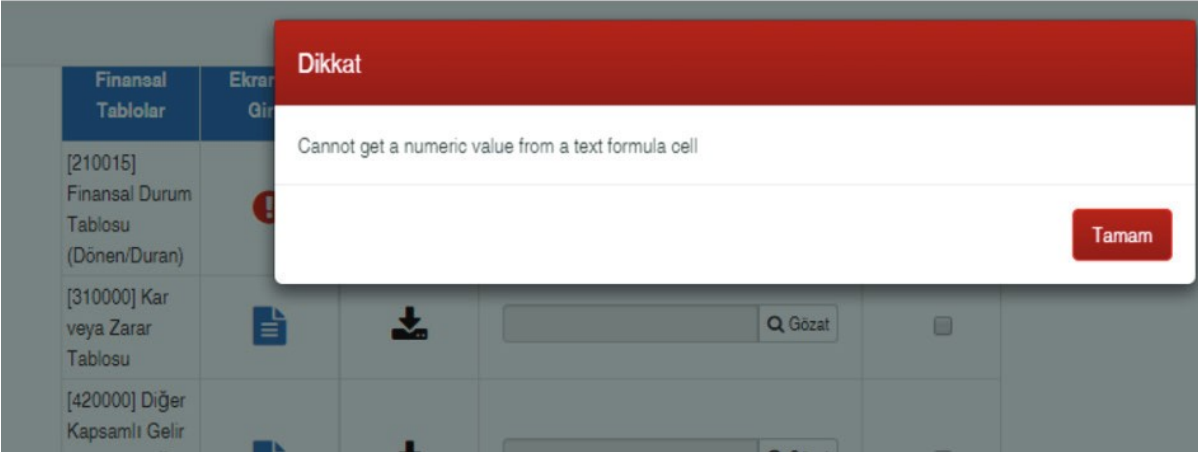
Finansal Tablolar

Ekran Gi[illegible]

[210015] Finansal Durum Tablosu (Dönen/Duran)

[310000] Kar veya Zarar Tablosu

Gözat

[420000] Diğer Kapsamlı Gelir

Dikkat

Cannot get a numeric value from a text formula cell

Tamam